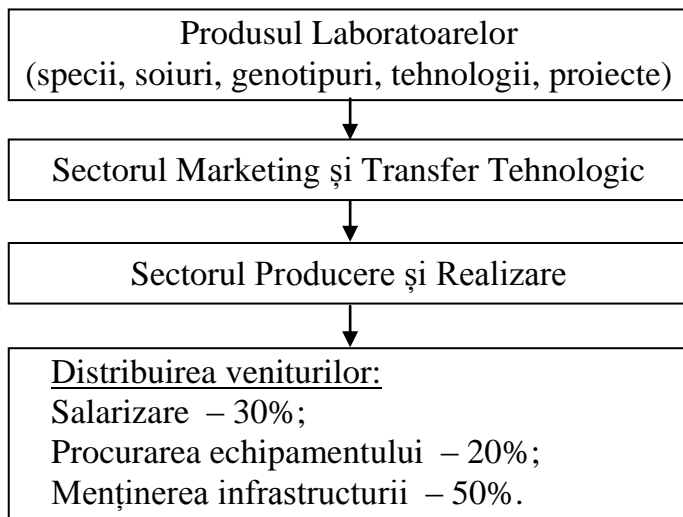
Produsul Laboratoarelor
(specii, soiuri, genotipuri, tehnologii, proiecte)

Sectorul Marketing și Transfer Tehnologic

Sectorul Producere și Realizare

Distribuirea veniturilor:
Salarizare – 30%;
Procurarea echipamentului – 20%;
Menținerea infrastructurii – 50%.